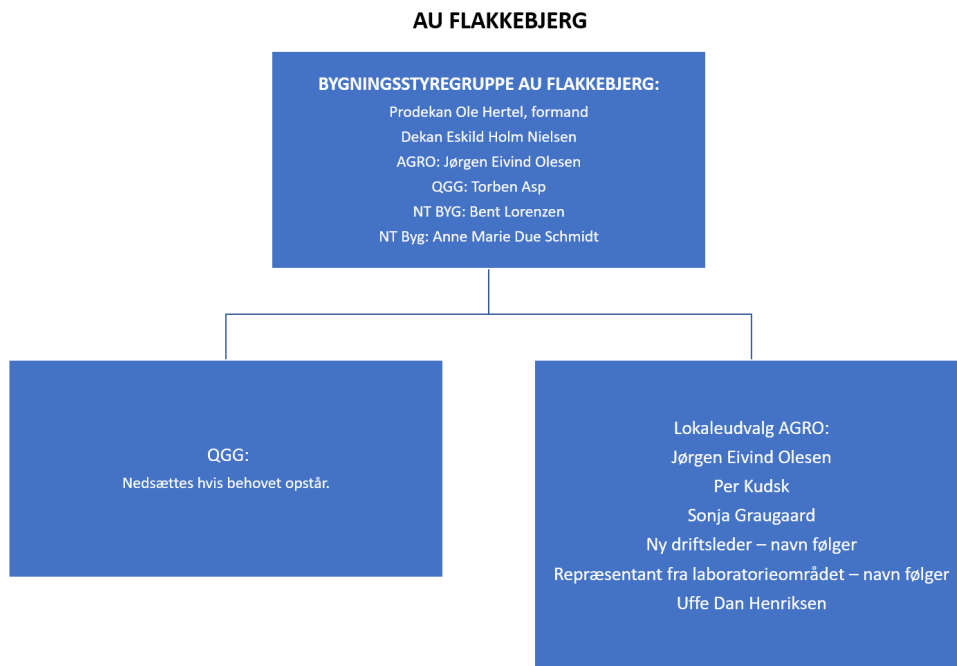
AU FLAKKEBJERG

BYGNINGSSTYREGRUPPE AU FLAKKEBJERG:
Prodekan Ole Hertel, formand
Dekan Eskild Holm Nielsen
AGRO: Jørgen Eivind Olesen
QGG: Torben Asp
NT BYG: Bent Lorenzen
NT Byg: Anne Marie Due Schmidt

QGG:
Nedsættes hvis behovet opstår.

Lokaleudvalg AGRO:
Jørgen Eivind Olesen
Per Kudsk
Sonja Graugaard
Ny driftsleder – navn følger
Repræsentant fra laboratorieområdet – navn følger
Uffe Dan Henriksen